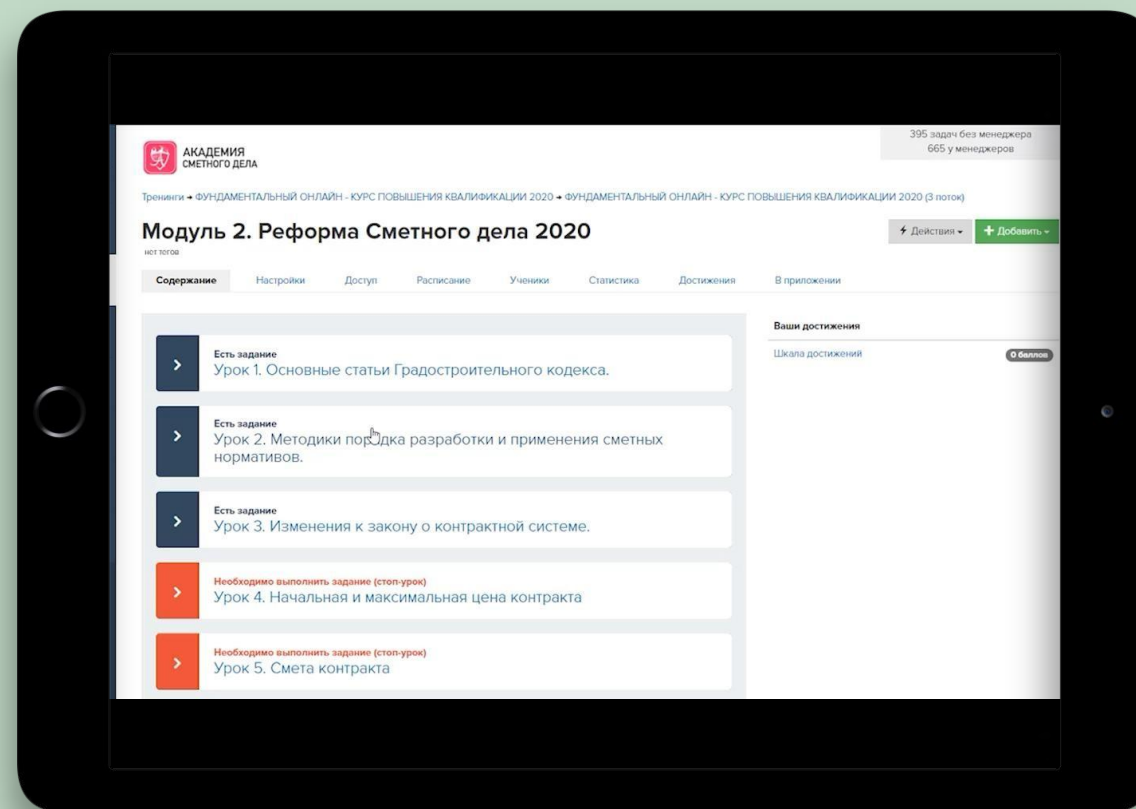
АКАДЕМИЯ СМЕТНОГО ДЕЛА

395 задач без менеджера
665 у менеджеров

Тренинги → ФУНДАМЕНТАЛЬНЫЙ ОНЛАЙН - КУРС ПОВЫШЕНИЯ КВАЛИФИКАЦИИ 2020 → ФУНДАМЕНТАЛЬНЫЙ ОНЛАЙН - КУРС ПОВЫШЕНИЯ КВАЛИФИКАЦИИ 2020 (3 поток)

Модуль 2. Реформа Сметного дела 2020

нет тегов

Действия
+ Добавить

Содержание | Настройки | Доступ | Расписание | Ученики | Статистика | Достижения | В приложении

Есть задание
Урок 1. Основные статьи Градостроительного кодекса.

Есть задание
Урок 2. Методики порядка разработки и применения сметных нормативов.

Есть задание
Урок 3. Изменения к закону о контрактной системе.

Необходимо выполнить задание (стоп-урок)
Урок 4. Начальная и максимальная цена контракта

Необходимо выполнить задание (стоп-урок)
Урок 5. Смета контракта

Ваши достижения
Шкала достижений
0 баллов